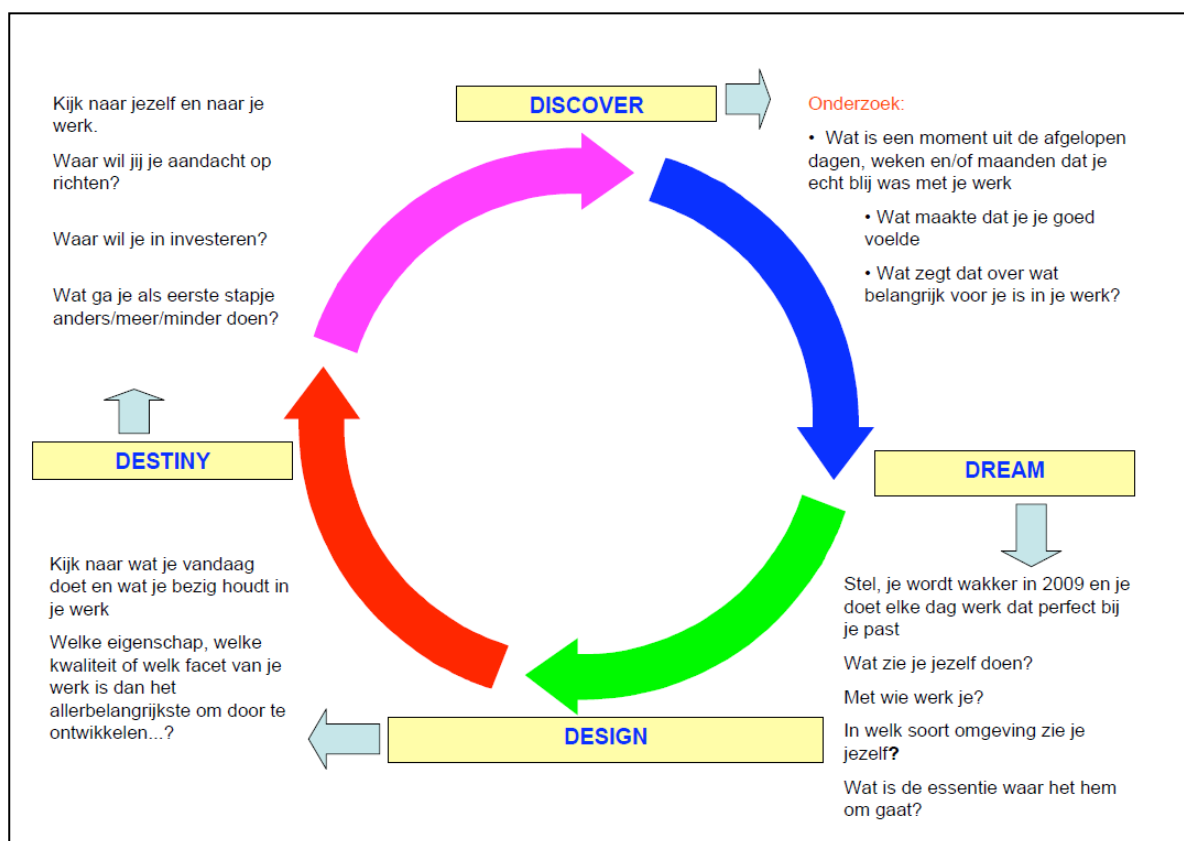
Kijk naar jezelf en naar je werk.

Waar wil jij je aandacht op richten?

Waar wil je in investeren?

Wat ga je als eerste stapje anders/meer/minder doen?

DISCOVER

Onderzoek:

• Wat is een moment uit de afgelopen dagen, weken en/of maanden dat je echt blij was met je werk

• Wat maakte dat je je goed voelde

• Wat zegt dat over wat belangrijk voor je is in je werk?

DESTINY

DREAM

Kijk naar wat je vandaag doet en wat je bezig houdt in je werk

Welke eigenschap, welke kwaliteit of welk facet van je werk is dan het allerbelangrijkste om door te ontwikkelen...?

DESIGN

Stel, je wordt wakker in 2009 en je doet elke dag werk dat perfect bij je past

Wat zie je jezelf doen?

Met wie werk je?

In welk soort omgeving zie je jezelf?

Wat is de essentie waar het hem om gaat?